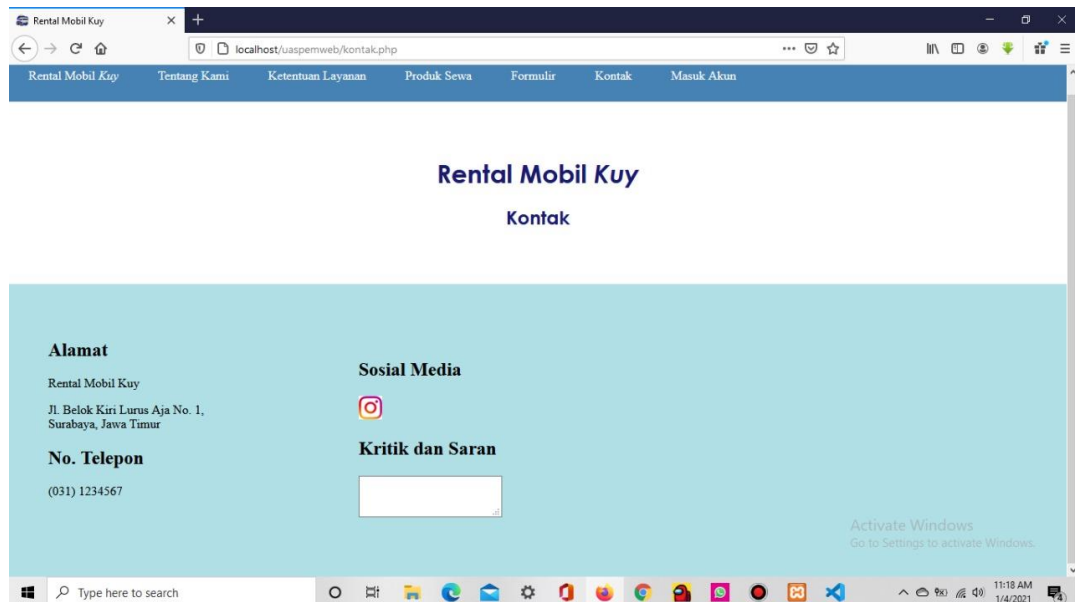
Rental Mobil Kuy

localhost/uaspemweb/kontak.php

Rental Mobil *Kuy* Tentang Kami Ketentuan Layanan Produk Sewa Formulir Kontak Masuk Akun

Rental Mobil *Kuy*

Kontak

Alamat

Rental Mobil Kuy

Jl. Belok Kiri Lurus Aja No. 1, Surabaya, Jawa Timur

No. Telepon

(031) 1234567

Sosial Media

Kritik dan Saran

Activate Windows
Go to Settings to activate Windows.

Type here to search

11:18 AM
1/4/2021